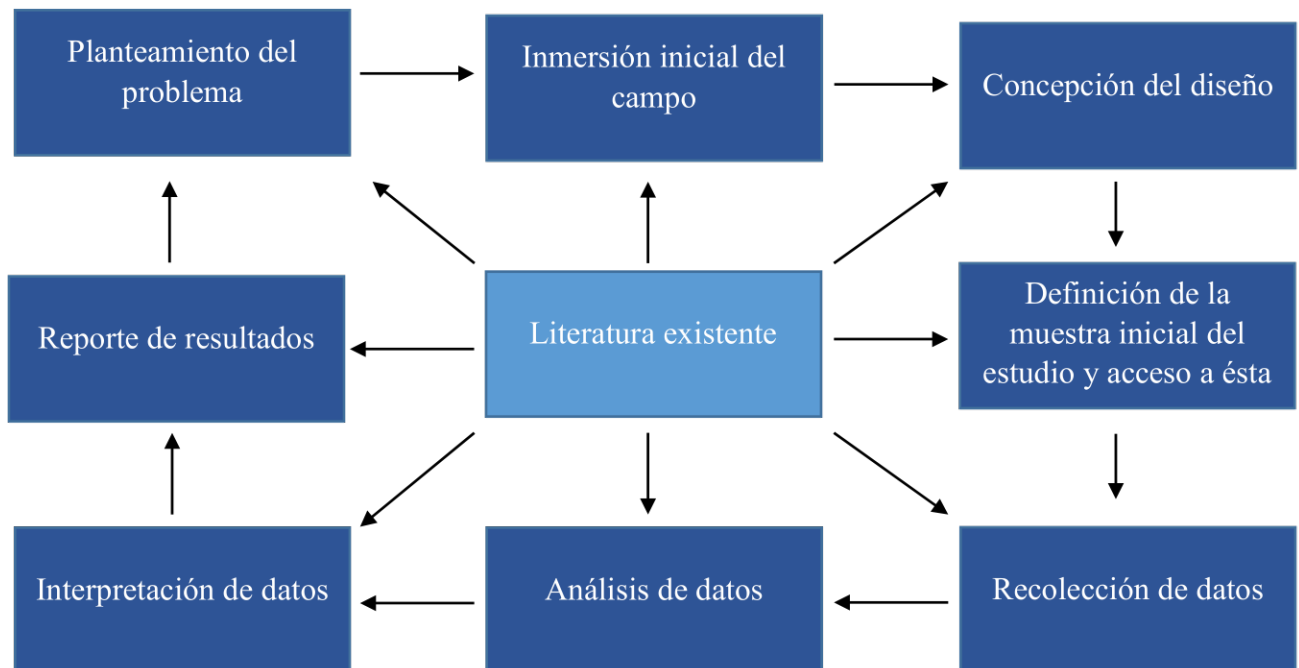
Planteamiento del problema

Inmersión inicial del campo

Concepción del diseño

Reporte de resultados

Literatura existente

Definición de la muestra inicial del estudio y acceso a ésta

Interpretación de datos

Análisis de datos

Recolección de datos